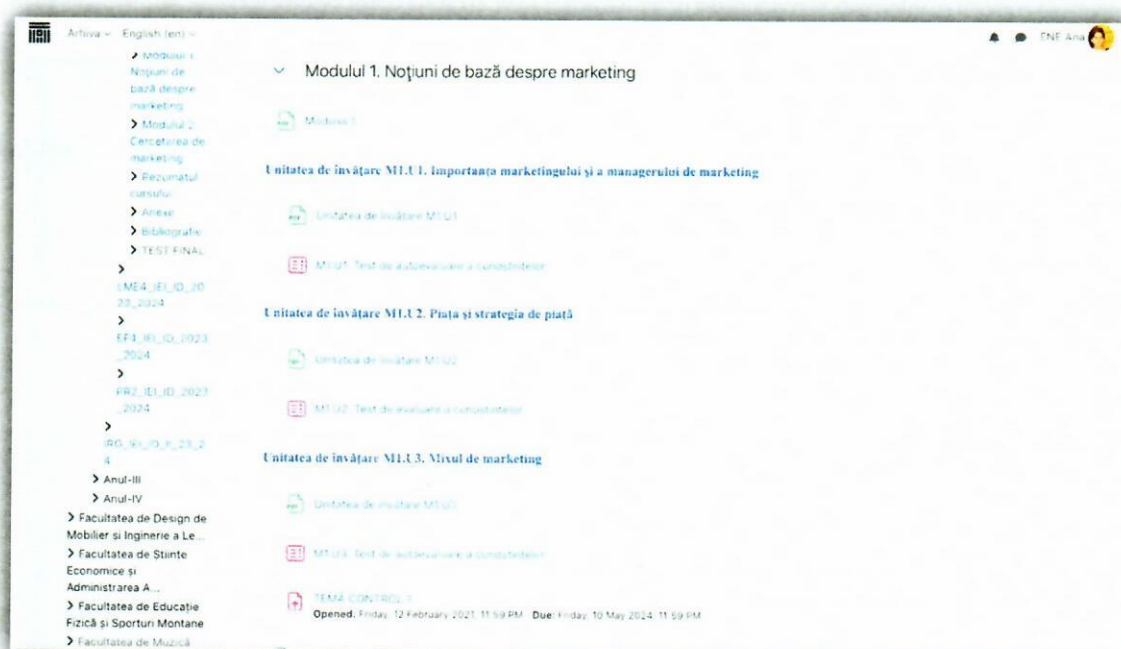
Arhiva English (en)

ENF Ana

> Modulul 1 Noțiuni de bază despre marketing
> Modulul 2 Cercetarea de marketing
> Rezumatul cursului
> Anexe
> Bibliografie
> TEST FINAL
>
LME4_IEI_ID_2023_2024
>
EF1_IEI_ID_2023_2024
>
PR2_IEI_ID_2023_2024
>
IRG_IEI_ID_X_23_24
> Anul-III
> Anul-IV
> Facultatea de Design de Mobilier și Inginerie a Le...
> Facultatea de Științe Economice și Administrarea A...
> Facultatea de Educație Fizică și Sporturi Montane
> Facultatea de Muzică

Modulul 1. Noțiuni de bază despre marketing

Modulul 1

Unitatea de învățare M1.U1. Importanța marketingului și a managerului de marketing

Unitatea de învățare M1.U1

M1.U1. Test de autoevaluare a cunoștințelor

Unitatea de învățare M1.U2. Piața și strategia de piață

Unitatea de învățare M1.U2

M1.U2. Test de evaluare a cunoștințelor

Unitatea de învățare M1.U3. Mixul de marketing

Unitatea de învățare M1.U3

M1.U3. Test de autoevaluare a cunoștințelor

TEMĂ CONTROL 1
Opened: Friday, 12 February 2021, 11:59 PM Due: Friday, 10 May 2024, 11:59 PM